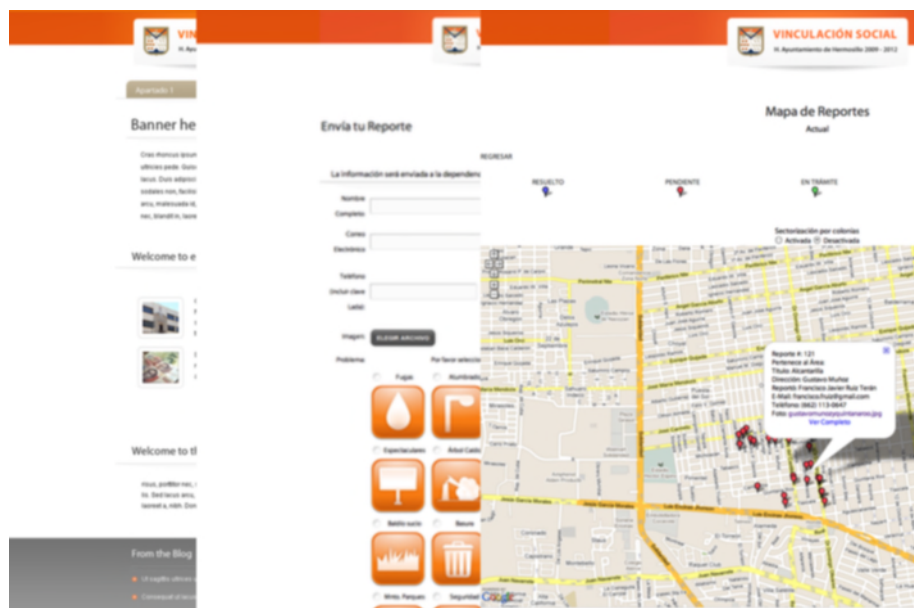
VINCULACIÓN SOCIAL
H. Ayuntamiento de Hermosillo 2009 - 2012

Apartado 1

Banner he

Welcome to e

Welcome to th

From the Blog

Envía tu Reporte

La información será enviada a la dependen

Nombre Completo:

Correo Electrónico:

Teléfono (Incluir clave Lada):

Imagen: ELEGIR ARCHIVO

Problema: Por favor selecci

Fugas

Alumbrado

Espectaculares

Árbol Caído

Baldío sucio

Basura

REGRESAR

Mapa de Reportes
Actual

RESUELTO

PENDIENTE

EN TRÁMITE

Sectorización por colonias
Activada Desactivada

Reporte #: 121
Pertenece al Área
Título: Alcantarilla
Dirección: Gustavo Muñoz
Reportó: Francisco Javier Ruiz Terán
E-Mail: franciscofruiz@gmail.com
Teléfono: (662) 113-0847
Foto: gustavomunozyquintanero.jpg
Ver Completo

Google